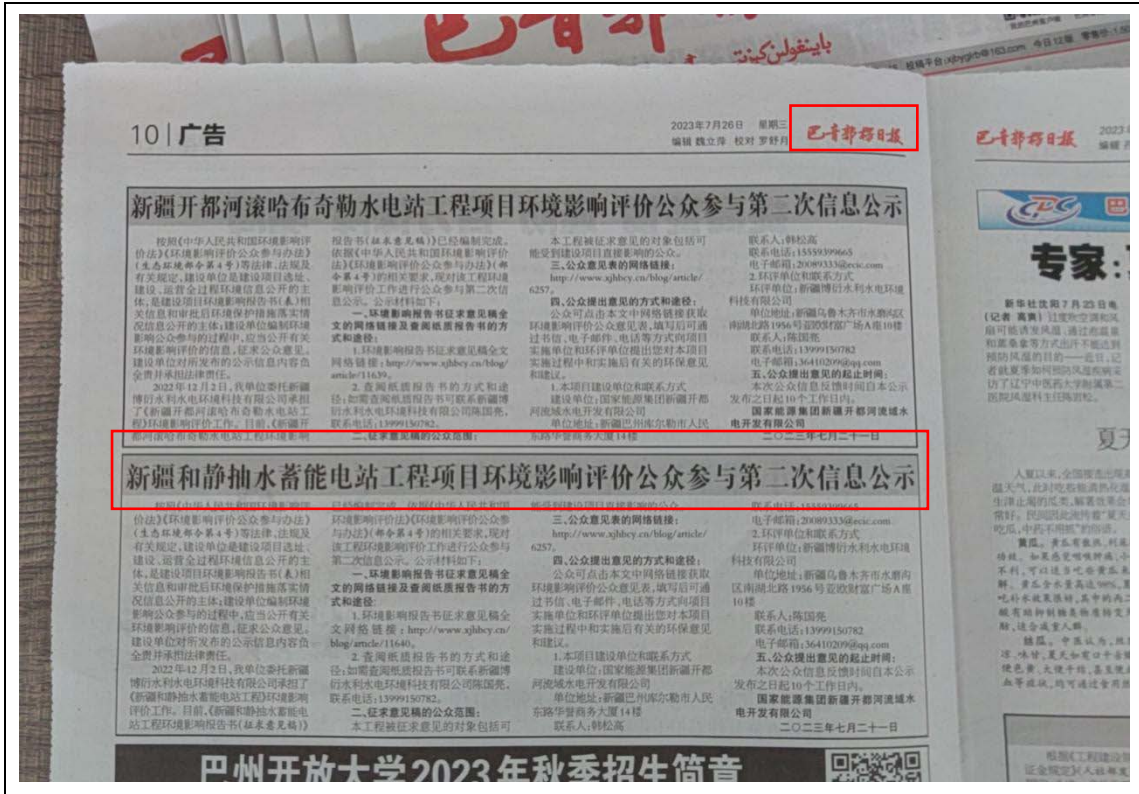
10 | 广告

2023年7月26日 星期三
编辑 魏立萍 校对 罗舒月

巴音郭楞日报

新疆开都河滚哈布奇勒水电站工程项目环境影响评价公众参与第二次信息公示

按照《中华人民共和国环境影响评价法》《环境影响评价公众参与办法》（生态环境部令第4号）等法律、法规及有关规定，建设单位是建设项目选址、建设、运营全过程环境信息公开的主体，是建设项目环境影响报告书（表）相关信息和审批后环境保护措施落实情况信息公开的主体；建设单位编制环境影响公众参与的过程中，应当公开有关环境影响评价的信息，征求公众意见。建设单位对所发布的公示信息内容负全责并承担法律责任。

2022年12月2日，我单位委托新疆博衍水利水电环境科技有限公司承担了《新疆开都河滚哈布奇勒水电站工程》环境影响评价工作。目前，《新疆开都河滚哈布奇勒水电站工程环境影响报告书（征求意见稿）》已经编制完成。依据《中华人民共和国环境影响评价法》《环境影响评价公众参与办法》（部令第4号）的相关要求，现对该工程环境影响评价工作进行公众参与第二次信息公示，公示材料如下：

一、环境影响报告书征求意见稿全文的网络链接及查阅纸质报告书的方式和途径：

1.环境影响报告书征求意见稿全文网络链接：http://www.xjhbcy.cn/blog/article/11639。

2.查阅纸质报告书的方式和途径：如需查阅纸质报告书可联系新疆博衍水利水电环境科技有限公司陈国亮，联系电话：13999150782。

二、征求意见的公众范围：

本工程被征求意见的对象包括可能受到建设项目直接影响的公众。

三、公众意见表的网络链接：

http://www.xjhbcy.cn/blog/article/6257。

四、公众提出意见的方式和途径：

公众可点击本文中网络链接获取环境影响评价公众意见表，填写后可通过书信、电子邮件、电话等方式向项目实施单位和环评单位提出您对本项目实施过程中和实施后有关的环保意见和建议。

1.本项目建设单位和联系方式

建设单位：国家能源集团新疆开都河流域水电开发有限公司

单位地址：新疆巴州库尔勒市人民东路华誉商务大厦14楼

联系人：韩松高

联系电话：15559399665

电子邮箱：20089333@ceic.com

2.环评单位和联系方式

环评单位：新疆博衍水利水电环境科技有限公司

单位地址：新疆乌鲁木齐市水磨沟区南湖北路1956号亚欧财富广场A座10楼

联系人：陈国亮

联系电话：13999150782

电子邮箱：364102096@qq.com

五、公众提出意见的起止时间：

本次公众信息反馈时间自本公示发布之日起10个工作日内。

国家能源集团新疆开都河流域水电开发有限公司

二〇二三年七月二十一日

新疆和静抽水蓄能电站工程项目环境影响评价公众参与第二次信息公示

按照《中华人民共和国环境影响评价法》《环境影响评价公众参与办法》（生态环境部令第4号）等法律、法规及有关规定，建设单位是建设项目选址、建设、运营全过程环境信息公开的主体，是建设项目环境影响报告书（表）相关信息和审批后环境保护措施落实情况信息公开的主体；建设单位编制环境影响公众参与的过程中，应当公开有关环境影响评价的信息，征求公众意见。建设单位对所发布的公示信息内容负全责并承担法律责任。

2022年12月2日，我单位委托新疆博衍水利水电环境科技有限公司承担了《新疆和静抽水蓄能电站工程》环境影响评价工作。目前，《新疆和静抽水蓄能电站工程环境影响报告书（征求意见稿）》已经编制完成。依据《中华人民共和国环境影响评价法》《环境影响评价公众参与办法》（部令第4号）的相关要求，现对该工程环境影响评价工作进行公众参与第二次信息公示，公示材料如下：

一、环境影响报告书征求意见稿全文的网络链接及查阅纸质报告书的方式和途径：

1.环境影响报告书征求意见稿全文网络链接：http://www.xjhbcy.cn/blog/article/11640。

2.查阅纸质报告书的方式和途径：如需查阅纸质报告书可联系新疆博衍水利水电环境科技有限公司陈国亮，联系电话：13999150782。

二、征求意见的公众范围：

本工程被征求意见的对象包括可能受到建设项目直接影响的公众。

三、公众意见表的网络链接：

http://www.xjhbcy.cn/blog/article/6257。

四、公众提出意见的方式和途径：

公众可点击本文中网络链接获取环境影响评价公众意见表，填写后可通过书信、电子邮件、电话等方式向项目实施单位和环评单位提出您对本项目实施过程中和实施后有关的环保意见和建议。

1.本项目建设单位和联系方式

建设单位：国家能源集团新疆开都河流域水电开发有限公司

单位地址：新疆巴州库尔勒市人民东路华誉商务大厦14楼

联系人：韩松高

联系电话：15559399665

电子邮箱：20089333@ceic.com

2.环评单位和联系方式

环评单位：新疆博衍水利水电环境科技有限公司

单位地址：新疆乌鲁木齐市水磨沟区南湖北路1956号亚欧财富广场A座10楼

联系人：陈国亮

联系电话：13999150782

电子邮箱：364102096@qq.com

五、公众提出意见的起止时间：

本次公众信息反馈时间自本公示发布之日起10个工作日内。

国家能源集团新疆开都河流域水电开发有限公司

二〇二三年七月二十一日

巴州开放大学2023年秋季招生简章

巴音郭楞日报

专家：

新华社沈阳7月25日电（记者 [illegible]）

夏天